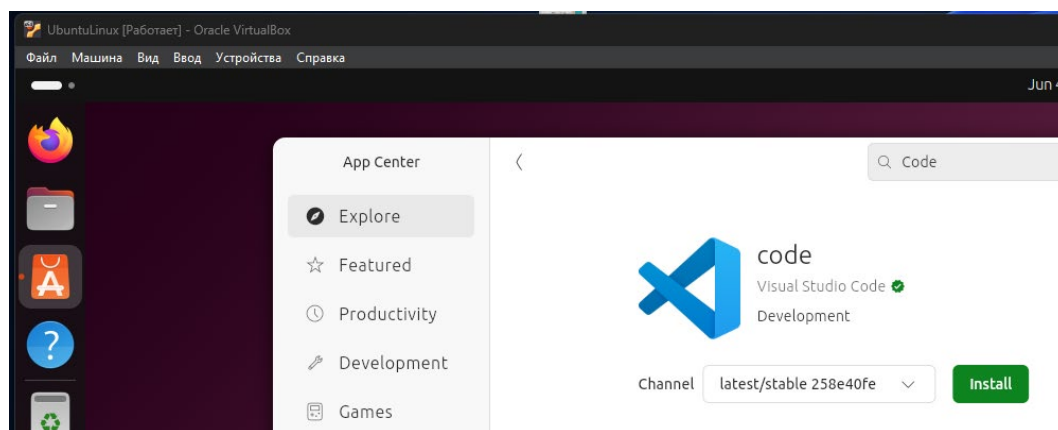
UbuntuLinux [Работает] - Oracle VirtualBox

Файл Машина Вид Ввод Устройства Справка

Jun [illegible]

App Center

Explore

Featured

Productivity

Development

Games

Code

code

Visual Studio Code

Development

Channel latest/stable 258e40fe

Install